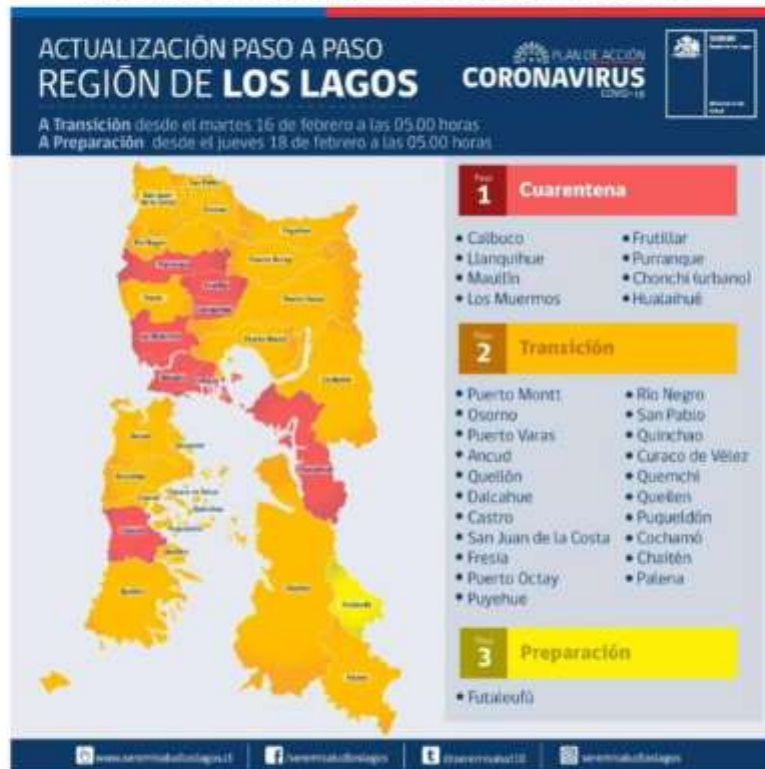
ACTUALIZACIÓN PASO A PASO
REGIÓN DE LOS LAGOS

PLAN DE ACCIÓN
CORONAVIRUS
COVID-19

A Transición desde el martes 16 de febrero a las 05.00 horas
A Preparación desde el jueves 18 de febrero a las 05.00 horas

Paso 1 Cuarentena

• Calbuco
• Llanquihue
• Maullín
• Los Muermos
• Frutillar
• Purranque
• Chonchi (urbano)
• Hualaihué

Paso 2 Transición

• Puerto Montt
• Osorno
• Puerto Varas
• Ancud
• Quellón
• Dalcahue
• Castro
• San Juan de la Costa
• Fresia
• Puerto Octay
• Puyehue
• Río Negro
• San Pablo
• Quinchao
• Curaco de Vélez
• Quemchi
• Queilen
• Puqueldón
• Cochamó
• Chaitén
• Palena

Paso 3 Preparación

• Futaleufú

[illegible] | seremisaludloslagos | @seremisalud10 | seremisaludloslagos